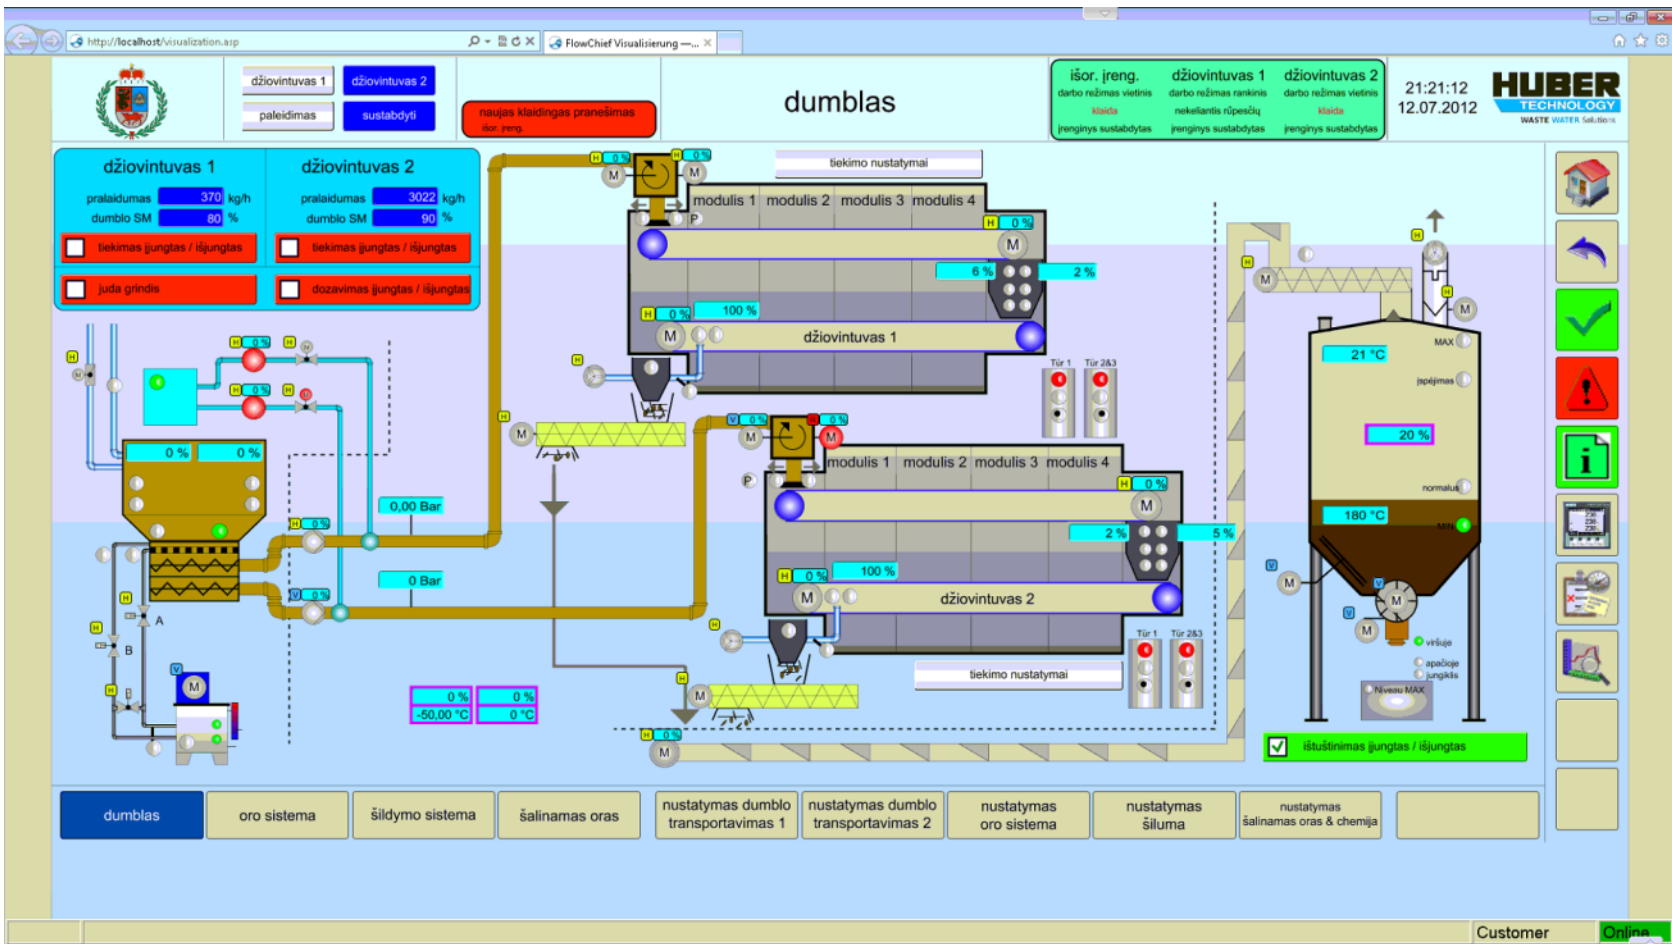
http://localhost/visualization.asp
FlowChief Visualisierung —...

džiovintuvas 1
džiovintuvas 2
paleidimas
sustabdyti
naujas klaidingas pranešimas
išor. įreng.
dumblas

išor. įreng.
darbo režimas vietinis
klaida
įrenginys sustabdytas
džiovintuvas 1
darbo režimas rankinis
nekeliantis rūpesčių
įrenginys sustabdytas
džiovintuvas 2
darbo režimas vietinis
klaida
įrenginys sustabdytas

21:21:12
12.07.2012
HUBER TECHNOLOGY
WASTE WATER Solutions

džiovintuvas 1
pralaidumas 370 kg/h
dumblo SM 80 %
tiekimas įjungtas / išjungtas
juda grindis
džiovintuvas 2
pralaidumas 3022 kg/h
dumblo SM 90 %
tiekimas įjungtas / išjungtas
dozavimas įjungtas / išjungtas

tiekimo nustatymai
modulis 1 modulis 2 modulis 3 modulis 4
H 0 %
M
6 %
2 %
H 0 %
100 %
džiovintuvas 1
Tür 1
Tür 2&3
M
0 %
0 %
0,00 Bar
0 Bar
H 0 %
V 0 %
V 0 %
modulis 1 modulis 2 modulis 3 modulis 4
H 0 %
2 %
5 %
H 0 %
100 %
džiovintuvas 2
Tür 1
Tür 2&3
tiekimo nustatymai
0 %
0 %
-50,00 °C
0 °C
A
B
B
21 °C
MAX
įspėjimas
20 %
normalus
180 °C
MIN
viršuje
apačioje
jungiklis
Niveau MAX
ištuštinimas įjungtas / išjungtas

dumblas
oro sistema
šildymo sistema
šalinamas oras
nustatymas dumblo transportavimas 1
nustatymas dumblo transportavimas 2
nustatymas oro sistema
nustatymas šiluma
nustatymas šalinamas oras & chemija

Customer
Online